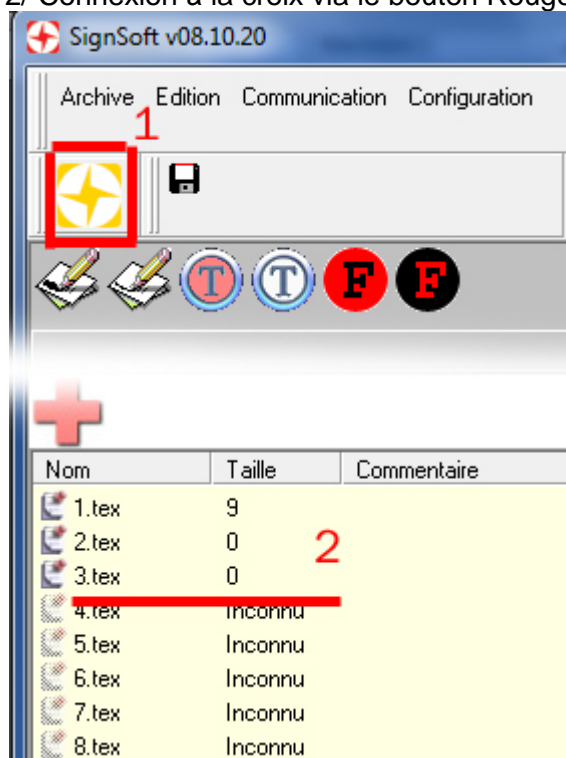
2/ Connexion à la croix via le bouton Rouge

SignSoft v08.10.20

Archive Edition Communication Configuration

1

T T F F

| Nom | Taille | Commentaire |
|---|---|---|
| 1.tex | 9 | |
| 2.tex | 0 | |
| 3.tex | 0 | |
| 4.tex | Inconnu | |
| 5.tex | Inconnu | |
| 6.tex | Inconnu | |
| 7.tex | Inconnu | |
| 8.tex | Inconnu | |

2